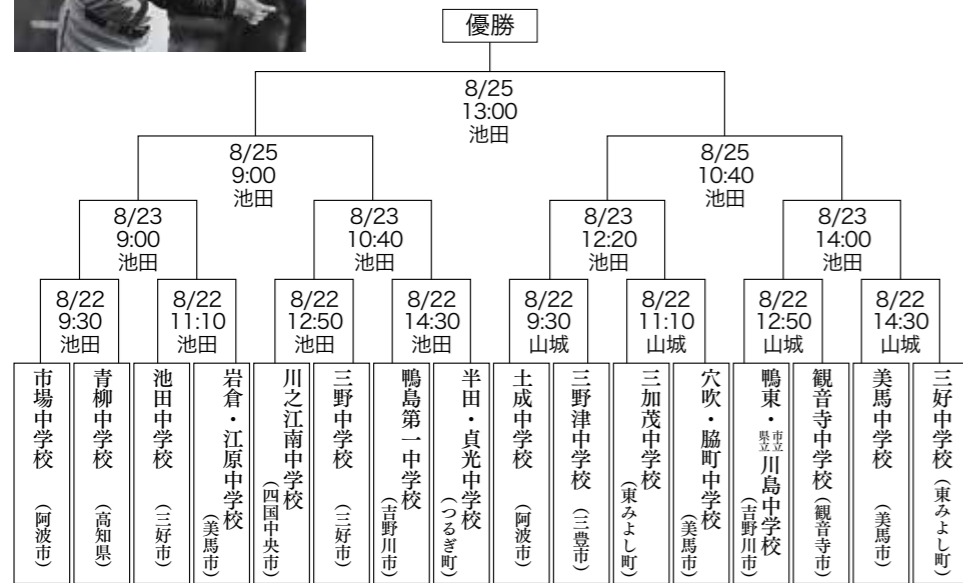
優勝

8/25
13:00
池田

8/25
9:00
池田

8/25
10:40
池田

8/23
9:00
池田

8/23
10:40
池田

8/23
12:20
池田

8/23
14:00
池田

8/22
9:30
池田

8/22
11:10
池田

8/22
12:50
池田

8/22
14:30
池田

8/22
9:30
山城

8/22
11:10
山城

8/22
12:50
山城

8/22
14:30
山城

市場中学校（阿波市）
青柳中学校（高知県）
池田中学校（三好市）
岩倉・江原中学校（美馬市）
川之江南中学校（四国中央市）
三野中学校（三好市）
鴨島第一中学校（吉野川市）
半田・貞光中学校（つるぎ町）
土成中学校（阿波市）
三野津中学校（三豊市）
三加茂中学校（東みよし町）
穴吹・脇町中学校（美馬市）
鴨東・県立市立川島中学校（吉野川市）
観音寺中学校（観音寺市）
美馬中学校（美馬市）
三好中学校（東みよし町）